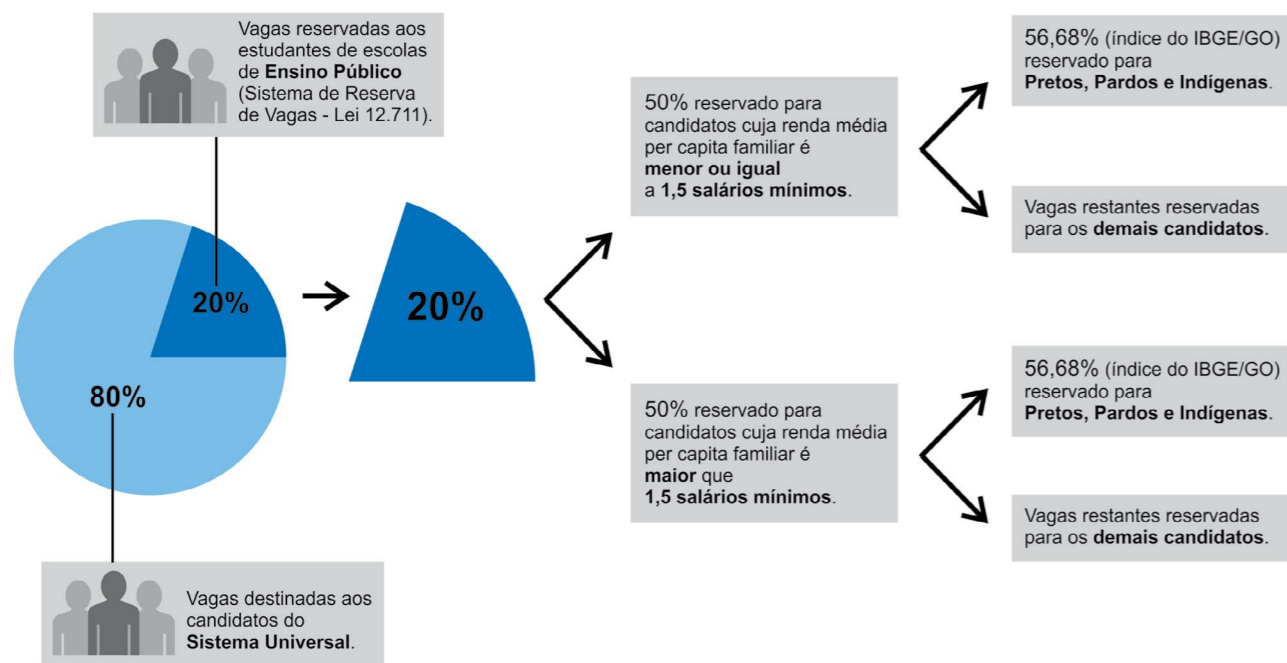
Vagas reservadas aos estudantes de escolas de **Ensino Público** (Sistema de Reserva de Vagas - Lei 12.711).

20%

80%

20%

50% reservado para candidatos cuja renda média per capita familiar é **menor ou igual** a **1,5 salários mínimos**.

56,68% (índice do IBGE/GO) reservado para **Pretos, Pardos e Indígenas**.

Vagas restantes reservadas para os **demais candidatos**.

50% reservado para candidatos cuja renda média per capita familiar é **maior** que **1,5 salários mínimos**.

56,68% (índice do IBGE/GO) reservado para **Pretos, Pardos e Indígenas**.

Vagas restantes reservadas para os **demais candidatos**.

Vagas destinadas aos candidatos do **Sistema Universal**.